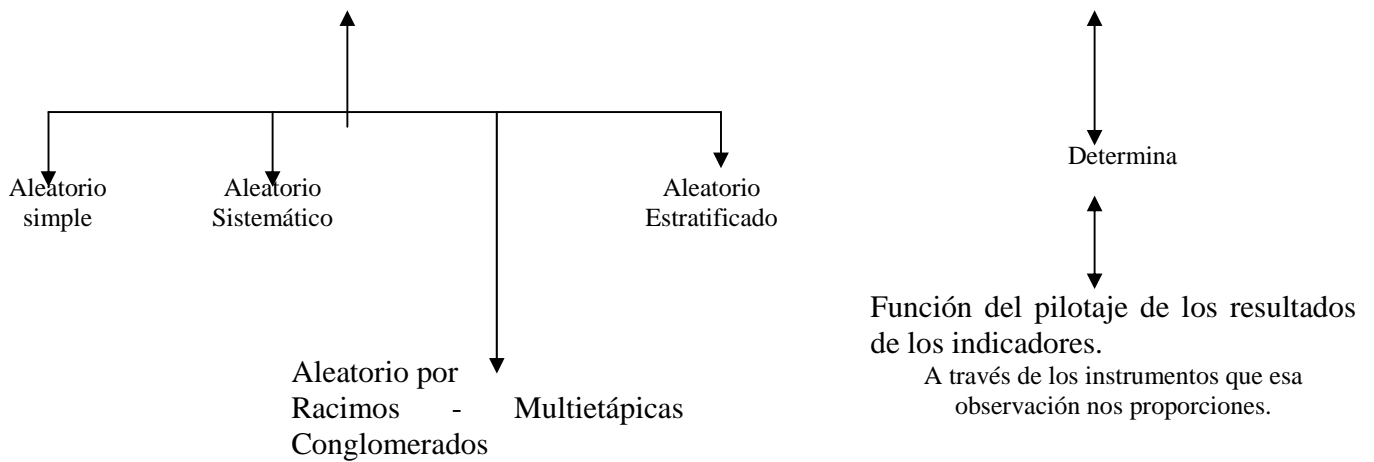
Aleatorio simple

Aleatorio Sistemático

Aleatorio Estratificado

Aleatorio por Racimos - Multietápicas Conglomerados

Determina

Función del pilotaje de los resultados de los indicadores.

A través de los instrumentos que esa observación nos proporciones.